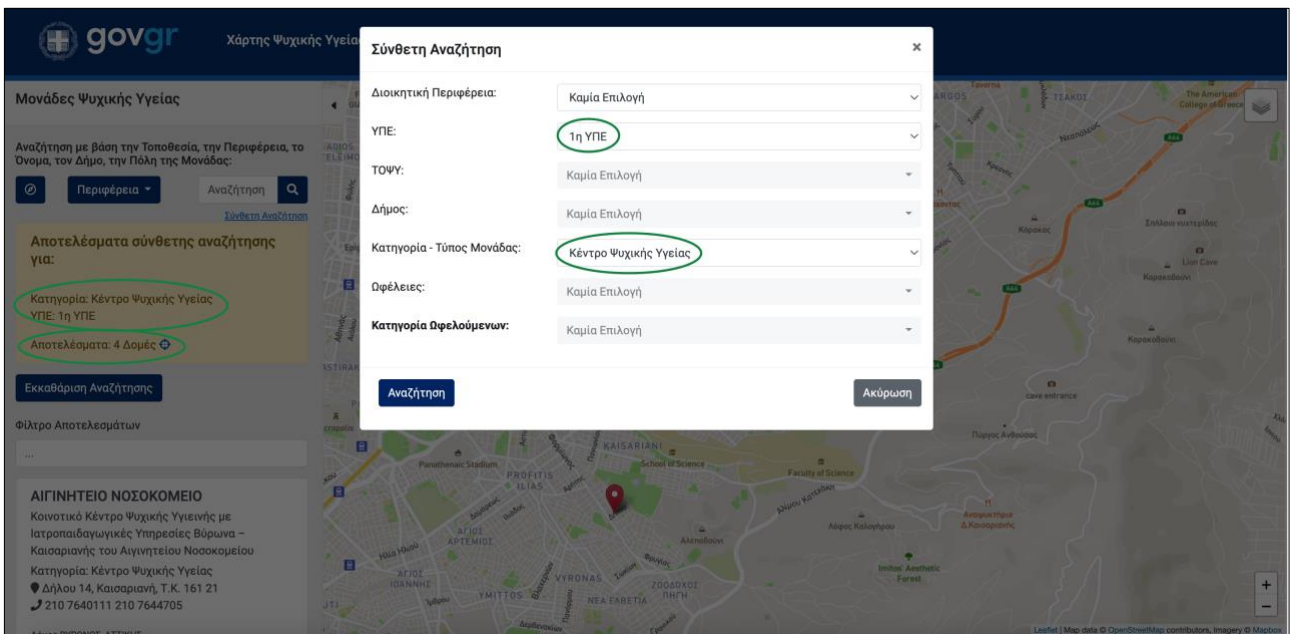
govgr Χάρτης Ψυχικής Υγεία

Μονάδες Ψυχικής Υγείας

Αναζήτηση με βάση την Τοποθεσία, την Περιφέρεια, το Όνομα, τον Δήμο, την Πόλη της Μονάδας:

Περιφέρεια ▾ Αναζήτηση

Σύνθετη Αναζήτηση

Αποτελέσματα σύνθετης αναζήτησης για:

Κατηγορία: Κέντρο Ψυχικής Υγείας
ΥΠΕ: 1η ΥΠΕ

Αποτελέσματα: 4 Δομές

Εκκαθάριση Αναζήτησης

Φίλτρο Αποτελεσμάτων

...

ΑΙΓΙΝΗΤΕΙΟ ΝΟΣΟΚΟΜΕΙΟ
Κοινοτικό Κέντρο Ψυχικής Υγιεινής με Ιατροπαιδαγωγικές Υπηρεσίες Βύρωνα – Καισαριανής του Αιγινητείου Νοσοκομείου
Κατηγορία: Κέντρο Ψυχικής Υγείας
Δήλου 14, Καισαριανή, Τ.Κ. 161 21
210 7640111 210 7644705

Σύνθετη Αναζήτηση ×

Διοικητική Περιφέρεια: Καμία Επιλογή
ΥΠΕ: 1η ΥΠΕ
ΤΟΨΥ: Καμία Επιλογή
Δήμος: Καμία Επιλογή
Κατηγορία - Τύπος Μονάδας: Κέντρο Ψυχικής Υγείας
Ωφέλειες: Καμία Επιλογή
Κατηγορία Ωφελούμενων: Καμία Επιλογή

Αναζήτηση Ακύρωση

KAISARIANI
Panathenaic Stadium
PROFITIS ILIAS
School of Science
Faculty of Science
AGIOS ARTEMIOS
VYRONAS
NEA ELVETIA
YMITTOS
Λόφος Καλογήρου
Imitos' Aesthetic Forest
Πύργος Ανθούσας
Κόρακας
Κορακοβούνι
Lion Cave
cave entrance
Σπήλαιο νυχτερίδας
The American College of Greece
ΤΣΑΚΟΣ
ARGOS
+
−
Leaflet | Map data © OpenStreetMap contributors, Imagery © Mapbox